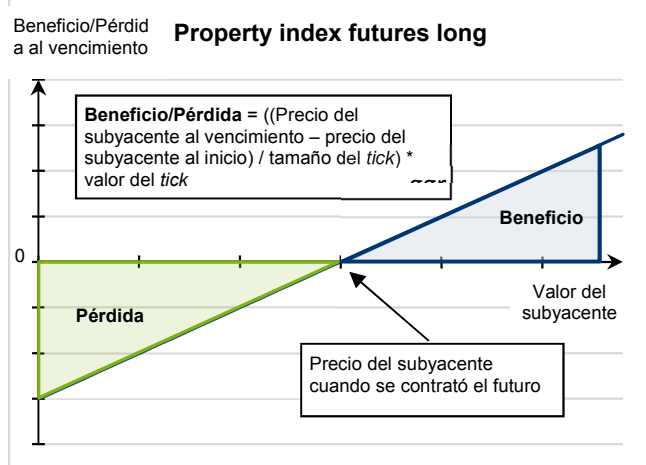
Beneficio/Pérdida al vencimiento

Property index futures long

Beneficio/Pérdida = ((Precio del subyacente al vencimiento – precio del subyacente al inicio) / tamaño del *tick*) * valor del *tick*

Beneficio

0

Pérdida

Valor del subyacente

Precio del subyacente cuando se contrató el futuro